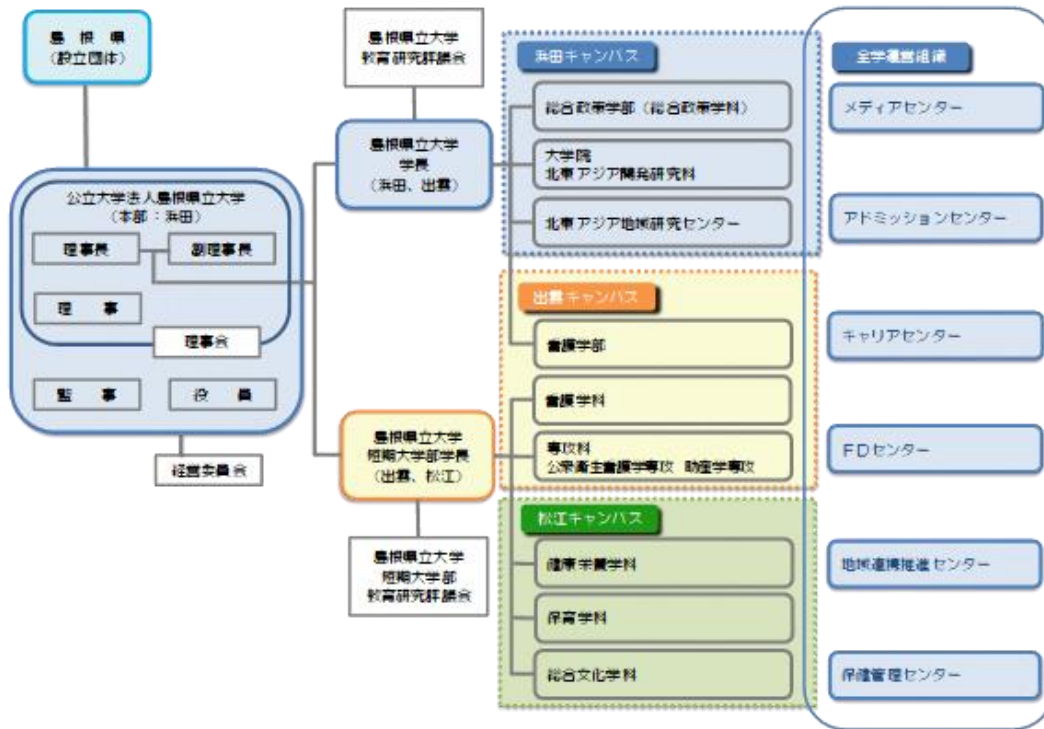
島根県
（設立団体）

公立大学法人島根県立大学
（本部：浜田）

理事長

副理事長

理　事

理事会

監　事

役　員

経営委員会

島根県立大学
教育研究評議会

島根県立大学
学長
（浜田、出雲）

島根県立大学
短期大学部学長
（出雲、松江）

島根県立大学
短期大学部
教育研究評議会

浜田キャンパス

総合政策学部（総合政策学科）

大学院
北東アジア開発研究科

北東アジア地域研究センター

出雲キャンパス

看護学部

看護学科

専攻科
公衆衛生看護学専攻　助産学専攻

松江キャンパス

健康栄養学科

保育学科

総合文化学科

全学運営組織

メディアセンター

アドミッションセンター

キャリアセンター

FDセンター

地域連携推進センター

保健管理センター